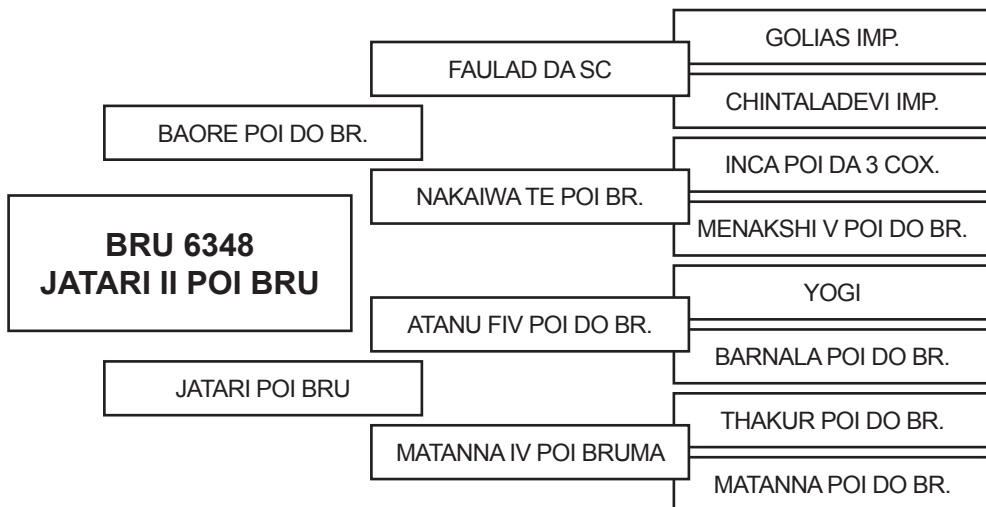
BRU 6348
JATARI II POI BRU

BAORE POI DO BR.

FAULAD DA SC

GOLIAS IMP.

CHINTALADEVI IMP.

NAKAIWA TE POI BR.

INCA POI DA 3 COX.

MENAKSHI V POI DO BR.

JATARI POI BRU

ATANU FIV POI DO BR.

YOGI

BARNALA POI DO BR.

MATANNA IV POI BRUMA

THAKUR POI DO BR.

MATANNA POI DO BR.